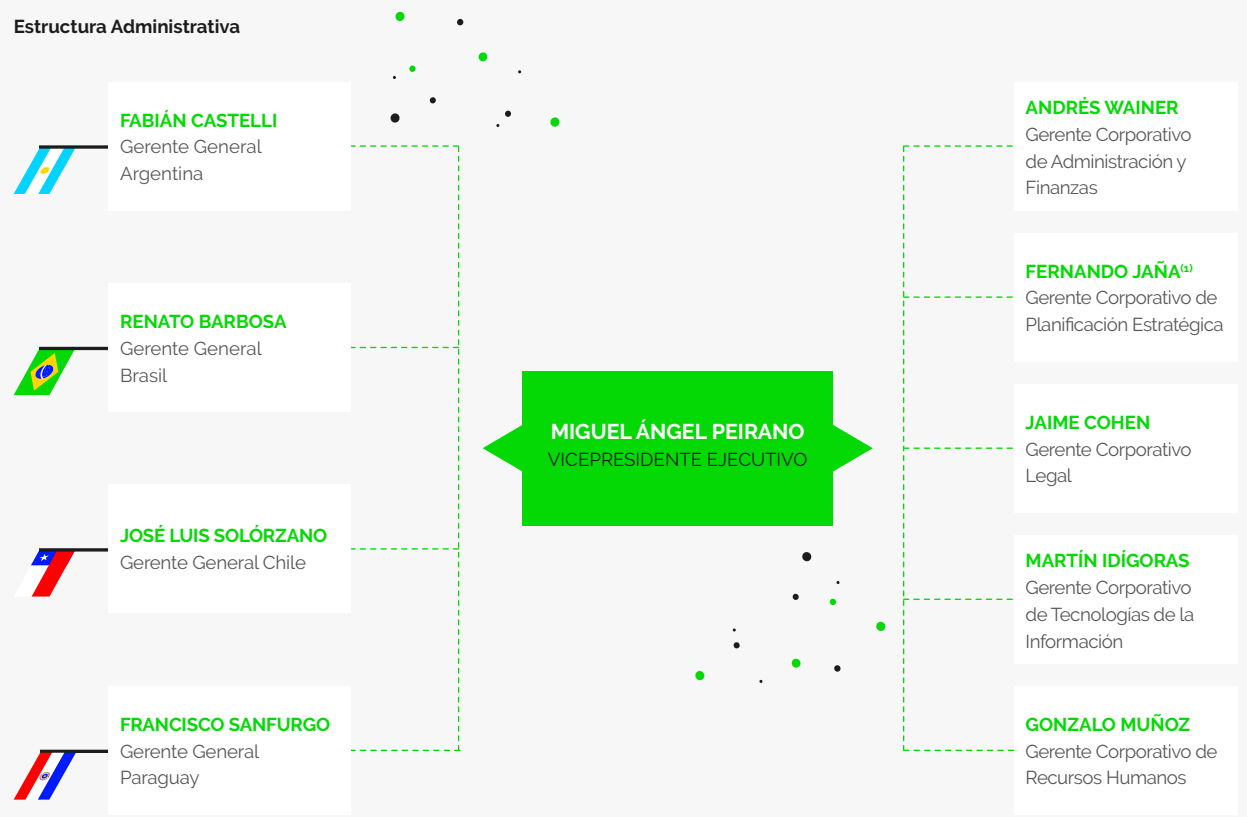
Estructura Administrativa

FABIÁN CASTELLI
Gerente General Argentina

RENATO BARBOSA
Gerente General Brasil

JOSÉ LUIS SOLÓRZANO
Gerente General Chile

FRANCISCO SANFURGO
Gerente General Paraguay

MIGUEL ÁNGEL PEIRANO
VICEPRESIDENTE EJECUTIVO

ANDRÉS WAINER
Gerente Corporativo de Administración y Finanzas

FERNANDO JAÑA$^{(1)}$
Gerente Corporativo de Planificación Estratégica

JAIME COHEN
Gerente Corporativo Legal

MARTÍN IDÍGORAS
Gerente Corporativo de Tecnologías de la Información

GONZALO MUÑOZ
Gerente Corporativo de Recursos Humanos